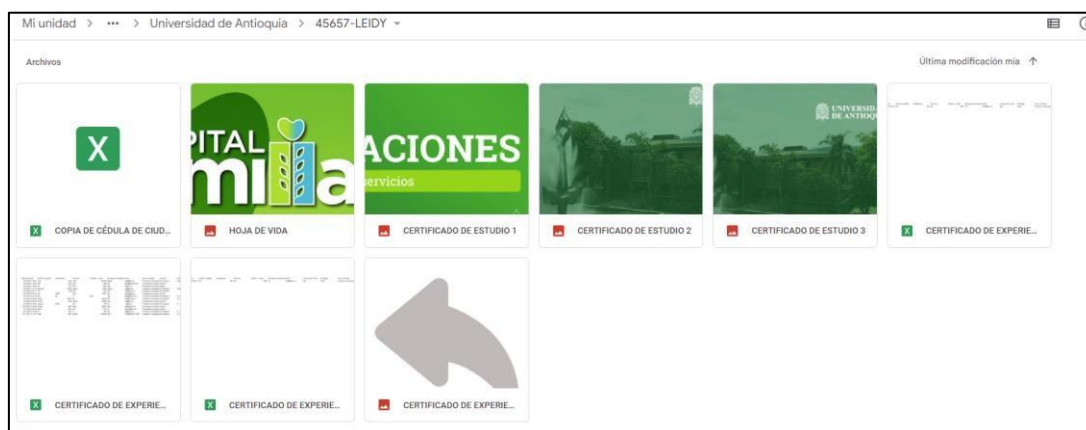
Mi unidad > ··· > Universidad de Antioquia > 45657-LEIDY ▾

Archivos

Última modificación mía ↑

X

COPIA DE CÉDULA DE CIUD...

PITAL mi a

HOJA DE VIDA

ACIONES servicios

CERTIFICADO DE ESTUDIO 1

CERTIFICADO DE ESTUDIO 2

UNIVERSID DE ANTIOQ

CERTIFICADO DE ESTUDIO 3

CERTIFICADO DE EXPERIE...

CERTIFICADO DE EXPERIE...

CERTIFICADO DE EXPERIE...

CERTIFICADO DE EXPERIE...